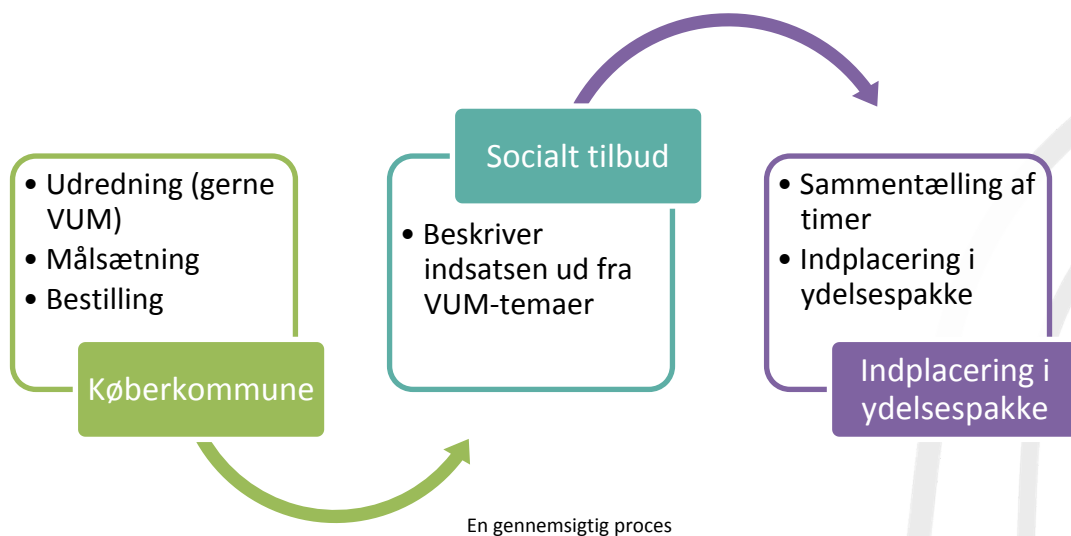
• Udredning (gerne VUM)
• Målsætning
• Bestilling

Køberkommune

Socialt tilbud

• Beskriver indsatsen ud fra VUM-temaer

• Sammentælling af timer
• Indplacering i ydelsespakke

Indplacering i ydelsespakke

En gennemsigtig proces